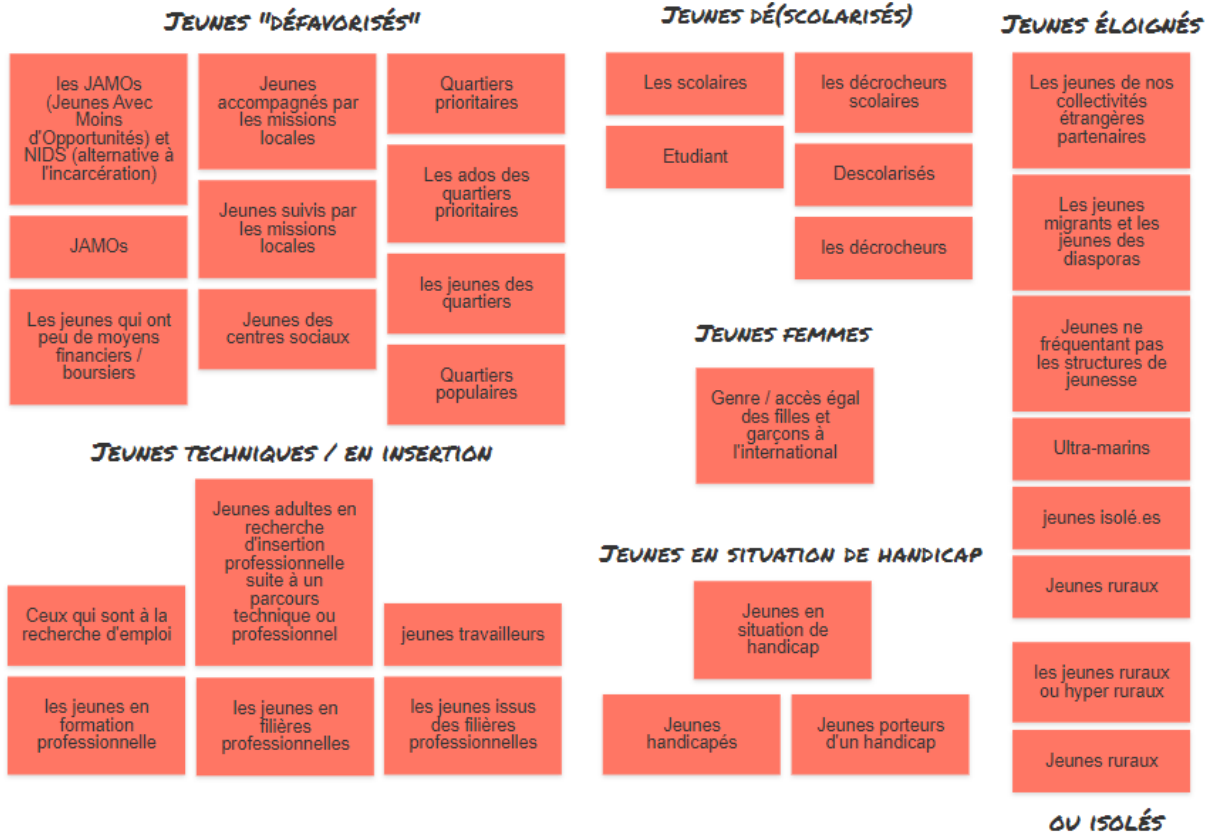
Jeunes "défavorisés"

les JAMOs (Jeunes Avec Moins d'Opportunités) et NIDS (alternative à l'incarcération)

JAMOs

Les jeunes qui ont peu de moyens financiers / boursiers

Jeunes accompagnés par les missions locales

Jeunes suivis par les missions locales

Jeunes des centres sociaux

Quartiers prioritaires

Les ados des quartiers prioritaires

les jeunes des quartiers

Quartiers populaires

Jeunes dé(scolarisés)

Les scolaires

Etudiant

les décrocheurs scolaires

Descolarisés

les décrocheurs

Jeunes éloignés

Les jeunes de nos collectivités étrangères partenaires

Les jeunes migrants et les jeunes des diasporas

Jeunes ne fréquentant pas les structures de jeunesse

Ultra-marins

jeunes isolé.es

Jeunes ruraux

les jeunes ruraux ou hyper ruraux

Jeunes ruraux

ou isolés

Jeunes femmes

Genre / accès égal des filles et garçons à l'international

Jeunes techniques / en insertion

Ceux qui sont à la recherche d'emploi

les jeunes en formation professionnelle

Jeunes adultes en recherche d'insertion professionnelle suite à un parcours technique ou professionnel

les jeunes en filières professionnelles

jeunes travailleurs

les jeunes issus des filières professionnelles

Jeunes en situation de handicap

Jeunes en situation de handicap

Jeunes handicapés

Jeunes porteurs d'un handicap